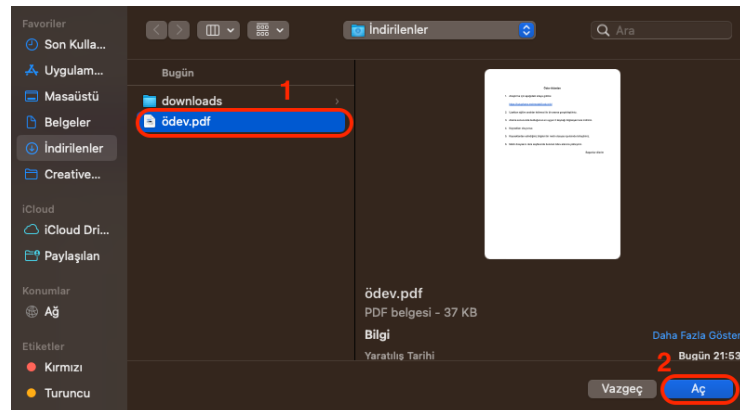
Favoriler
Son Kulla...
Uygulam...
Masaüstü
Belgeler
İndirilenler
Creative...
iCloud
iCloud Dri...
Paylaşılan
Konumlar
Ağ
Etiketler
Kırmızı
Turuncu

İndirilenler
Ara

Bugün
downloads
ödev.pdf
1

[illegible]

ödev.pdf
PDF belgesi - 37 KB
Bilgi
Daha Fazla Göster
Yaratılış Tarihi
Bugün 21:53

2
Vazgeç
Aç